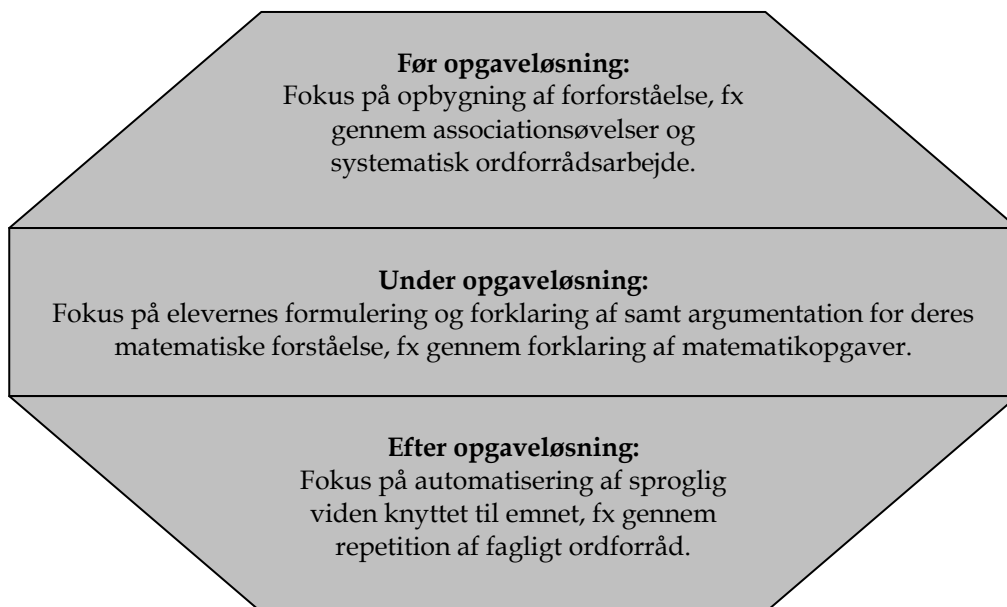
**Før opgaveløsning:**
Fokus på opbygning af forforståelse, fx gennem associationsøvelser og systematisk ordforrådsarbejde.

**Under opgaveløsning:**
Fokus på elevernes formulering og forklaring af samt argumentation for deres matematiske forståelse, fx gennem forklaring af matematikopgaver.

**Efter opgaveløsning:**
Fokus på automatisering af sproglig viden knyttet til emnet, fx gennem repetition af fagligt ordforråd.